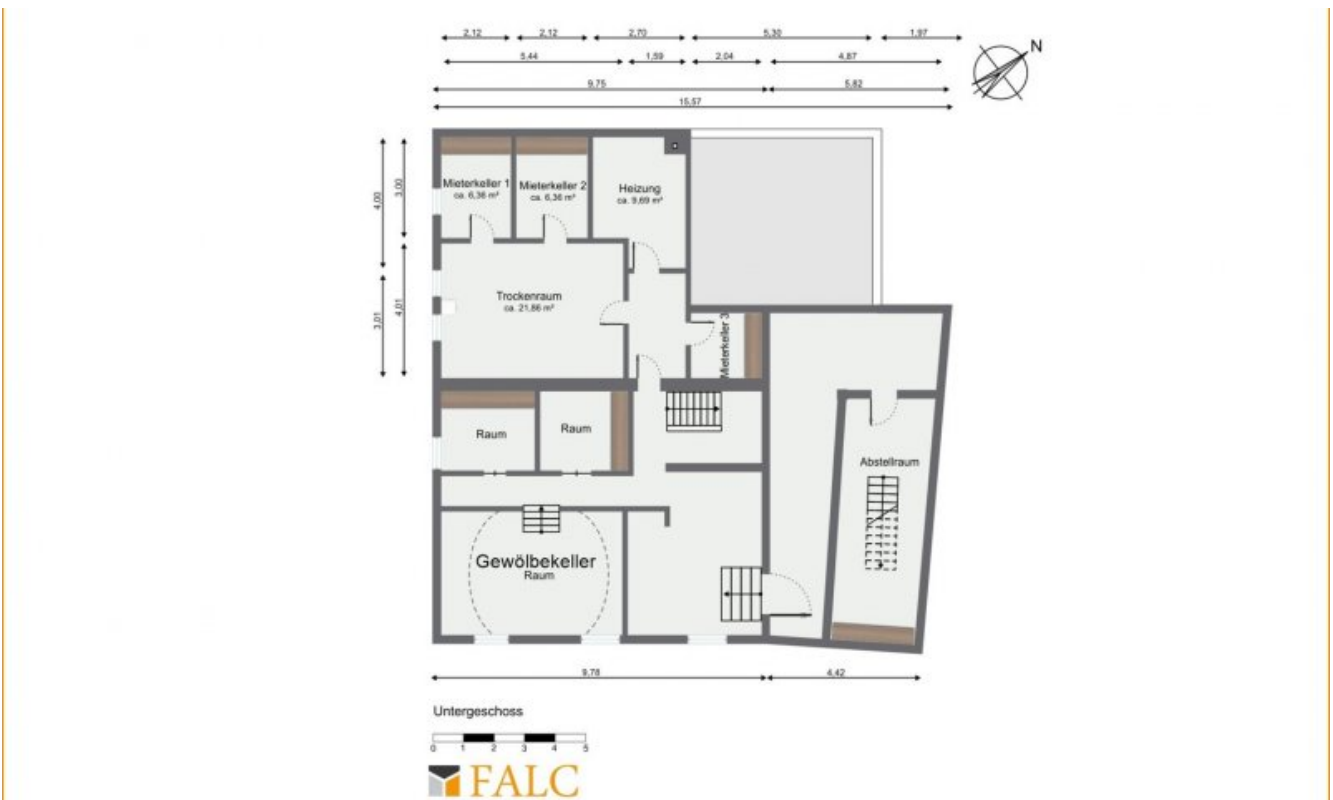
2,12 2,12 2,70 5,30 1,97
5,44 1,59 2,04 4,87
9,75 5,82
15,57

N

4,00 3,00
3,01 4,01

Mieterkeller 1
ca. 6,36 m²

Mieterkeller 2
ca. 6,36 m²

Heizung
ca. 9,69 m²

Trockenraum
ca. 21,86 m²

Mieterkeller 3

Raum

Raum

Abstellraum

Gewölbekeller
Raum

9,78 4,42

Untergeschoss

0 1 2 3 4 5

FALC